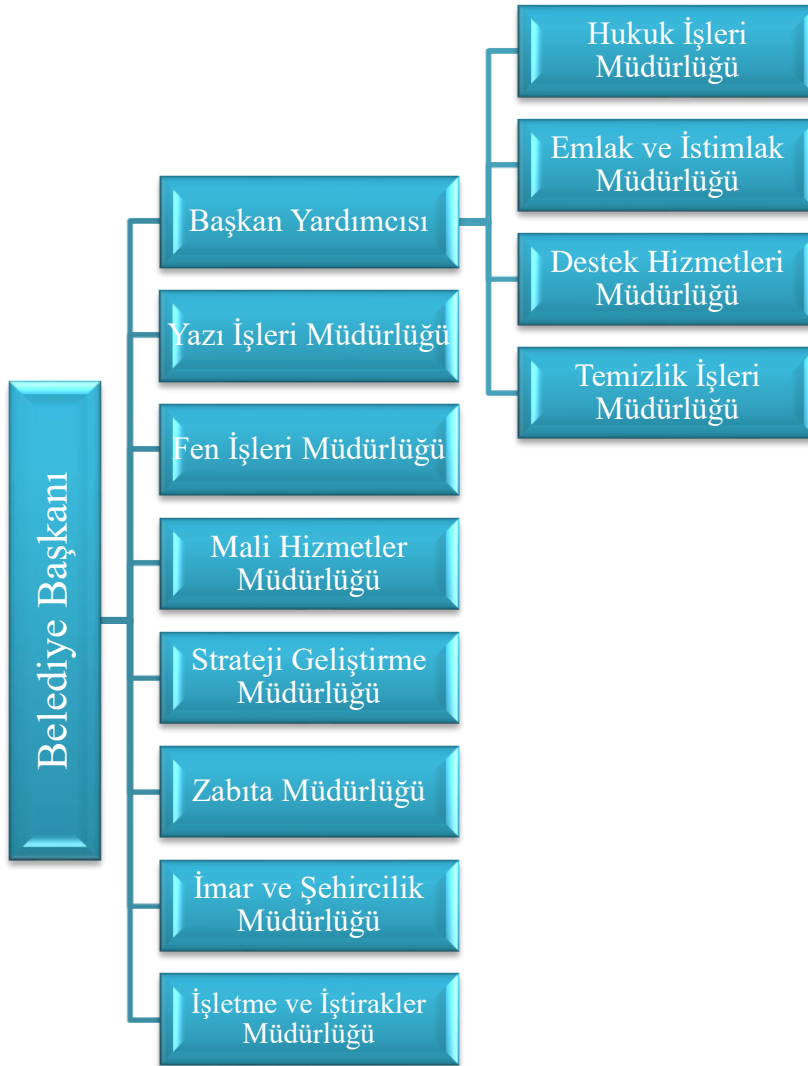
Belediye Başkanı

Başkan Yardımcısı

Hukuk İşleri Müdürlüğü

Emlak ve İstimlak Müdürlüğü

Destek Hizmetleri Müdürlüğü

Temizlik İşleri Müdürlüğü

Yazı İşleri Müdürlüğü

Fen İşleri Müdürlüğü

Mali Hizmetler Müdürlüğü

Strateji Geliştirme Müdürlüğü

Zabıta Müdürlüğü

İmar ve Şehircilik Müdürlüğü

İşletme ve İştirakler Müdürlüğü